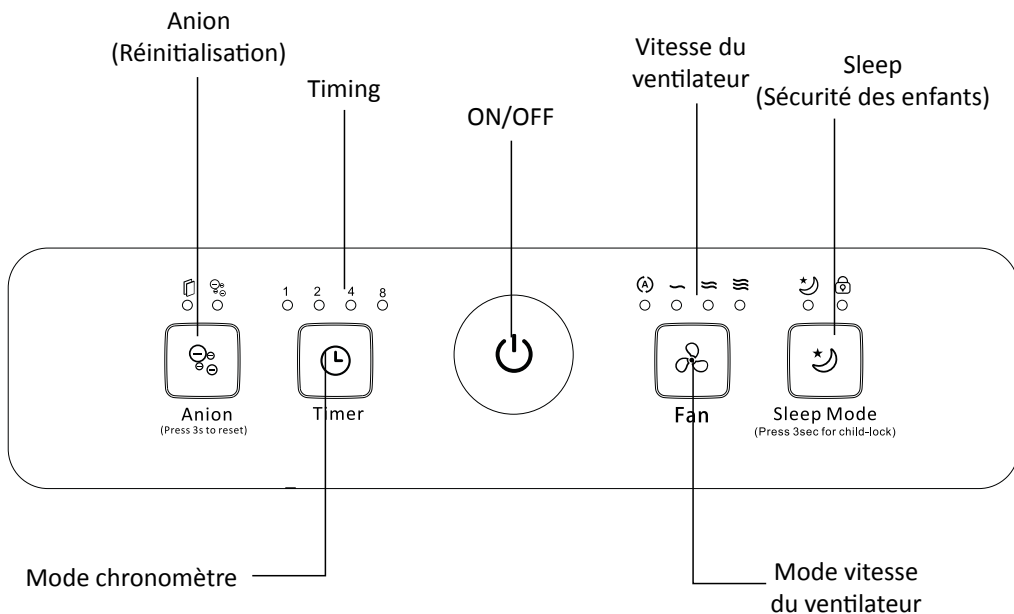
Anion
(Réinitialisation)

Timing

ON/OFF

Vitesse du ventilateur

Sleep
(Sécurité des enfants)

1 2 4 8

A

Anion
(Press 3s to reset)

Timer

Fan

Sleep Mode
(Press 3sec for child-lock)

Mode chronomètre

Mode vitesse du ventilateur